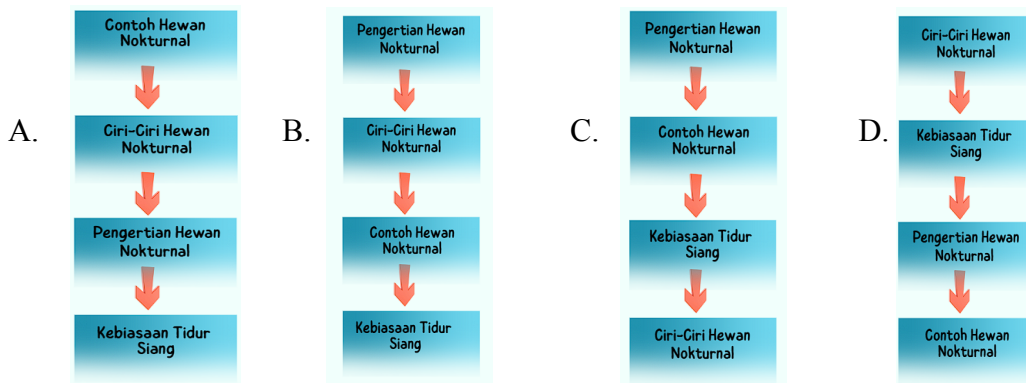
A.

Contoh Hewan Nokturnal

Ciri-Ciri Hewan Nokturnal

Pengertian Hewan Nokturnal

Kebiasaan Tidur Siang

B.

Pengertian Hewan Nokturnal

Ciri-Ciri Hewan Nokturnal

Contoh Hewan Nokturnal

Kebiasaan Tidur Siang

C.

Pengertian Hewan Nokturnal

Contoh Hewan Nokturnal

Kebiasaan Tidur Siang

Ciri-Ciri Hewan Nokturnal

D.

Ciri-Ciri Hewan Nokturnal

Kebiasaan Tidur Siang

Pengertian Hewan Nokturnal

Contoh Hewan Nokturnal